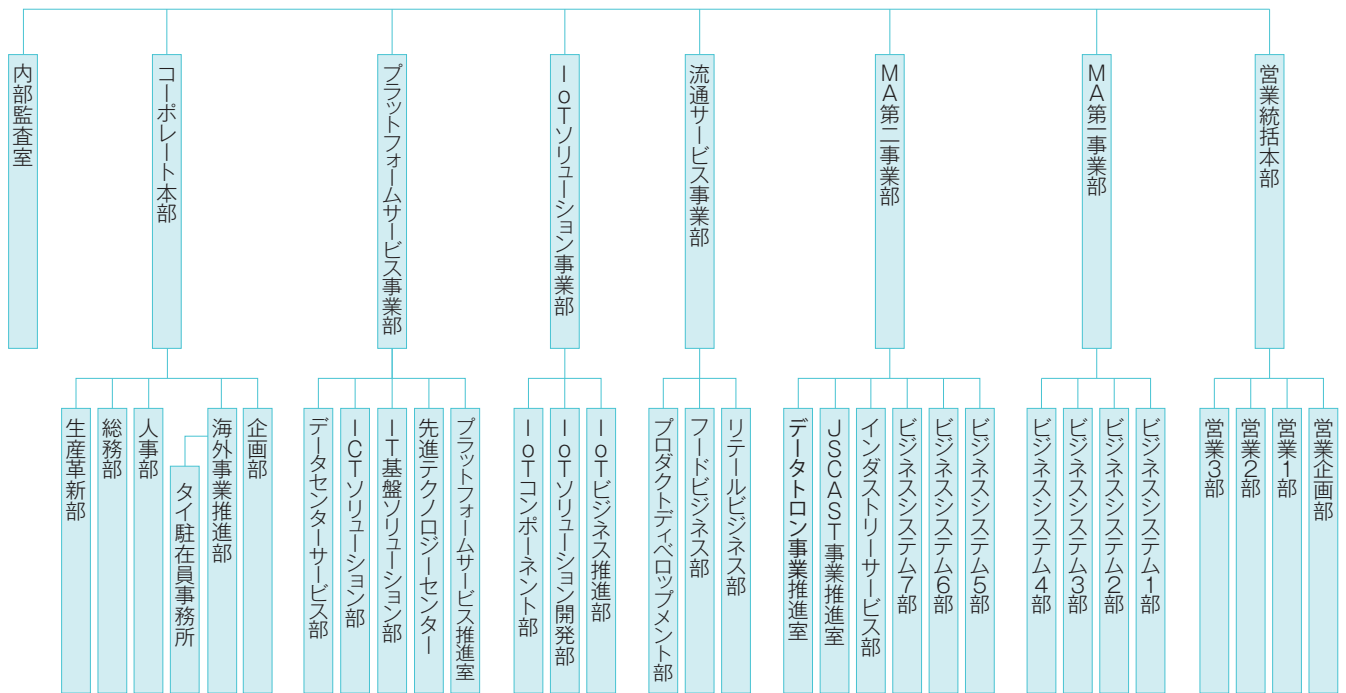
内部監査室

コーポレート本部

生産革新部

総務部

人事部

海外事業推進部

タイ駐在員事務所

企画部

プラットフォームサービス事業部

データセンターサービス部

ICTソリューション部

IT基盤ソリューション部

先進テクノロジーセンター

プラットフォームサービス推進室

IoTソリューション事業部

IoTコンポーネント部

IoTソリューション開発部

IoTビジネス推進部

流通サービス事業部

プロダクトディベロップメント部

フードビジネス部

リテールビジネス部

MA第二事業部

データトロン事業推進室

JSCAST事業推進室

インダストリーサービス部

ビジネスシステム7部

ビジネスシステム6部

ビジネスシステム5部

MA第一事業部

ビジネスシステム4部

ビジネスシステム3部

ビジネスシステム2部

ビジネスシステム1部

営業統括本部

営業3部

営業2部

営業1部

営業企画部